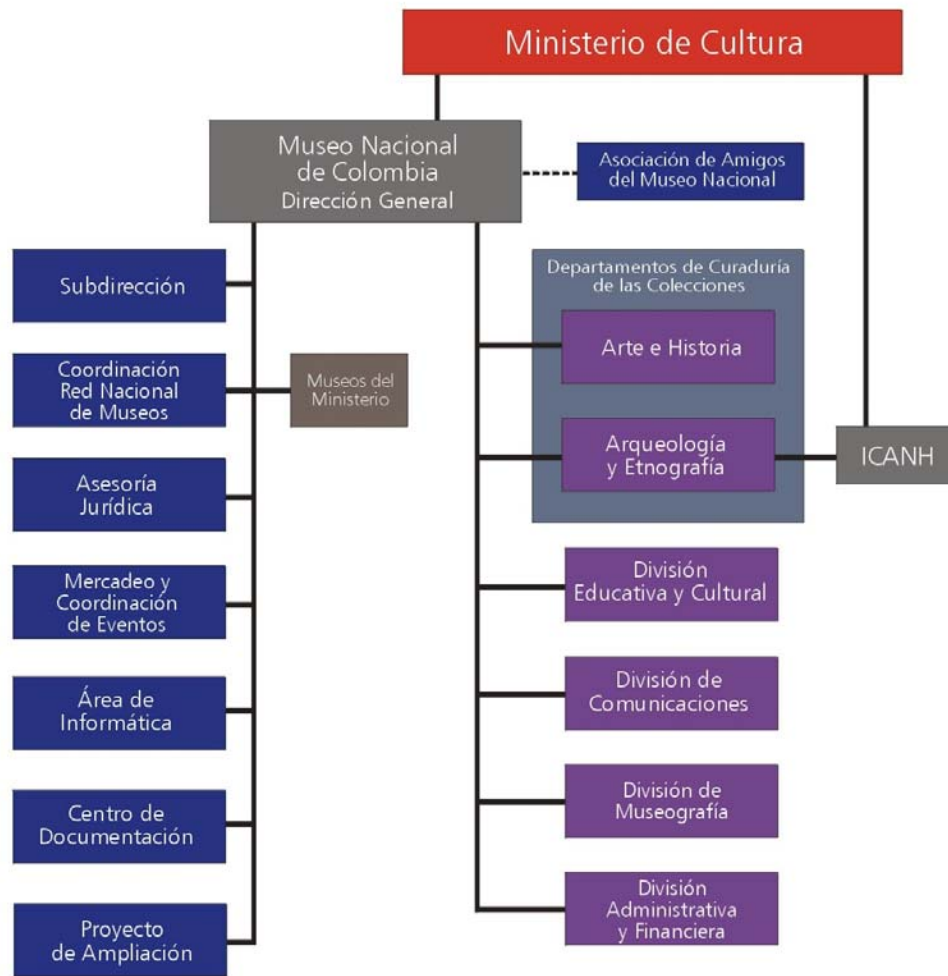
Ministerio de Cultura

Museo Nacional de Colombia
Dirección General

Asociación de Amigos del Museo Nacional

Subdirección

Coordinación Red Nacional de Museos

Museos del Ministerio

Asesoría Jurídica

Mercadeo y Coordinación de Eventos

Área de Informática

Centro de Documentación

Proyecto de Ampliación

Departamentos de Curaduría de las Colecciones

Arte e Historia

Arqueología y Etnografía

ICANH

División Educativa y Cultural

División de Comunicaciones

División de Museografía

División Administrativa y Financiera